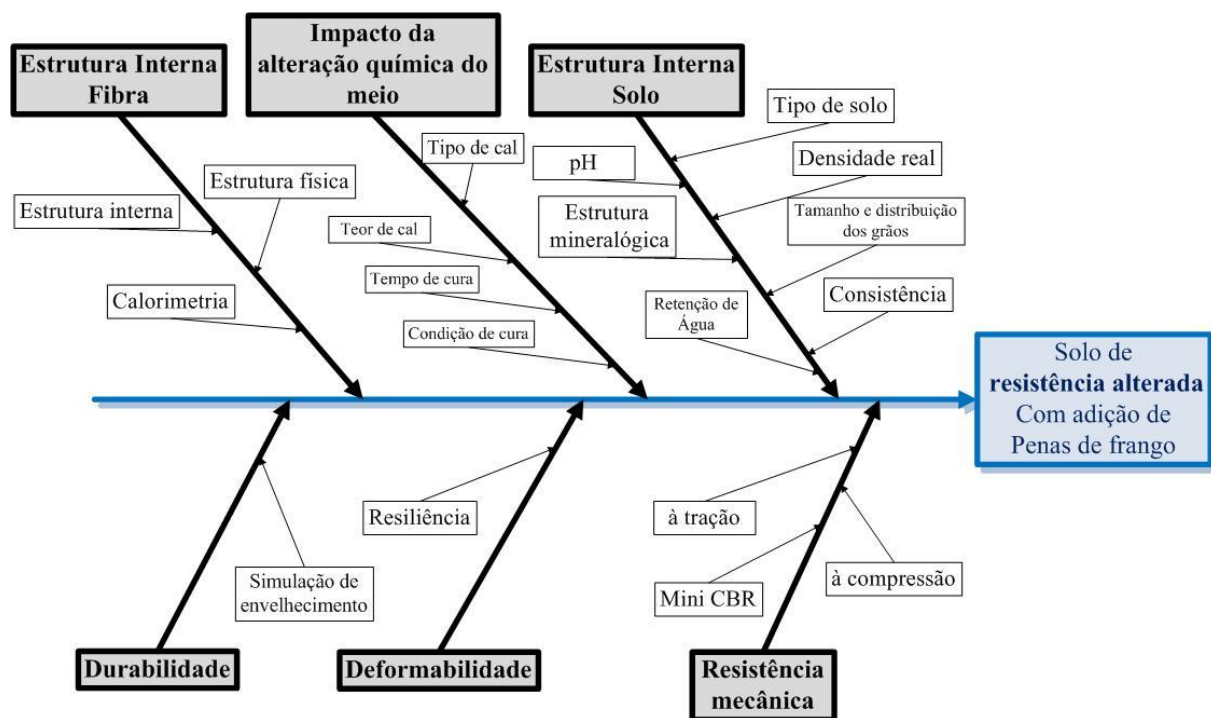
Estrutura Interna Fibra

Impacto da alteração química do meio

Estrutura Interna Solo

Tipo de solo

Tipo de cal

pH

Densidade real

Estrutura física

Estrutura interna

Estrutura mineralógica

Tamanho e distribuição dos grãos

Teor de cal

Tempo de cura

Calorimetria

Consistência

Retenção de Água

Condição de cura

Solo de **resistência alterada** Com adição de Penas de frango

Resiliência

à tração

Simulação de envelhecimento

à compressão

Mini CBR

Durabilidade

Deformabilidade

Resistência mecânica